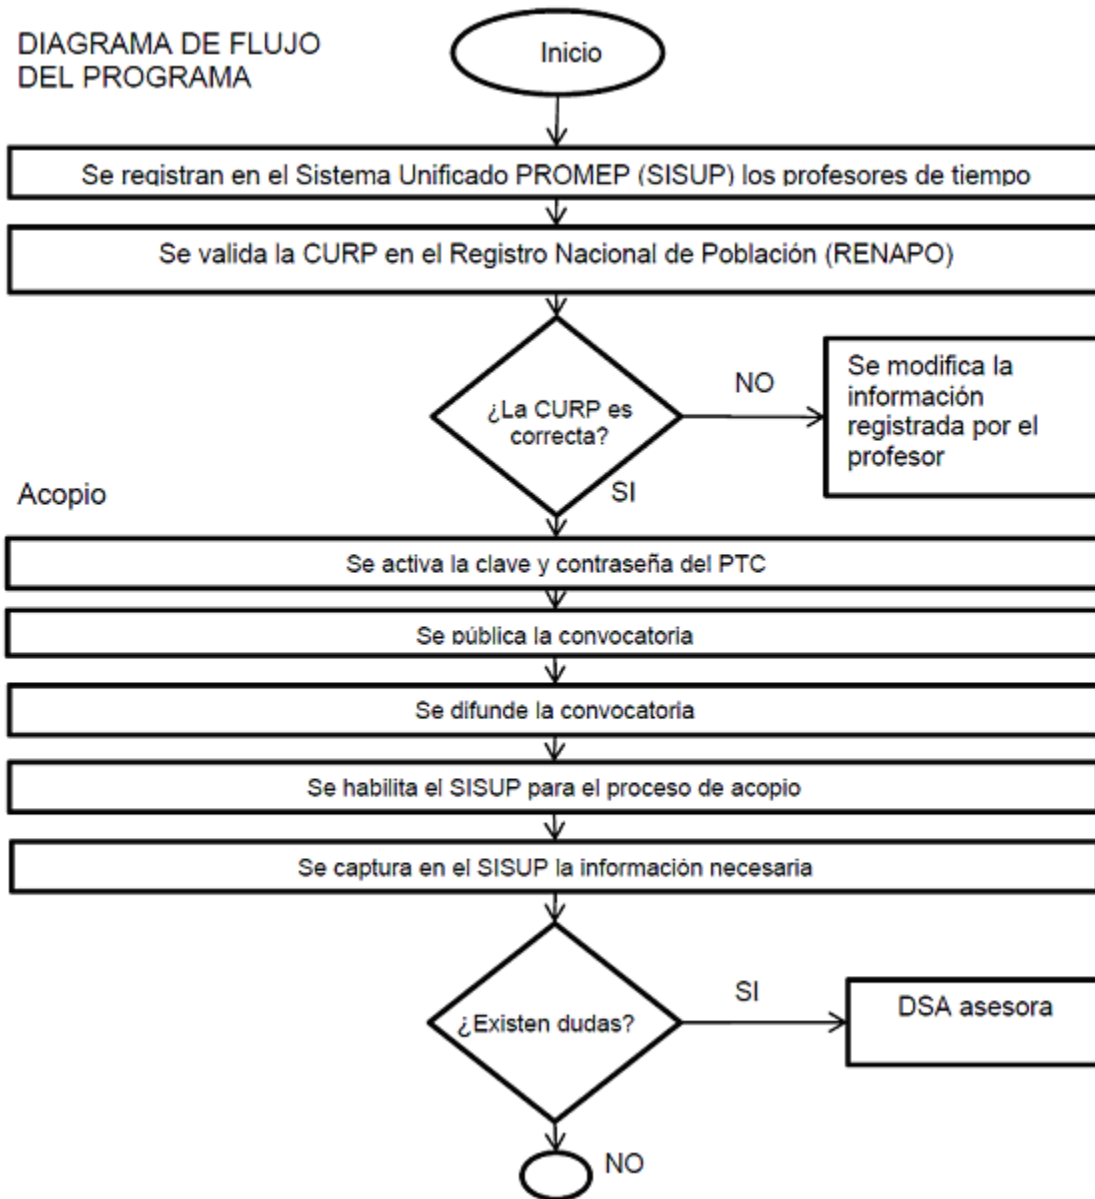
DIAGRAMA DE FLUJO DEL PROGRAMA

Inicio

Se registran en el Sistema Unificado PROMEP (SISUP) los profesores de tiempo

Se valida la CURP en el Registro Nacional de Población (RENAPO)

¿La CURP es correcta?

NO

Se modifica la información registrada por el profesor

SI

Acopio

Se activa la clave y contraseña del PTC

Se pública la convocatoria

Se difunde la convocatoria

Se habilita el SISUP para el proceso de acopio

Se captura en el SISUP la información necesaria

¿Existen dudas?

SI

DSA asesora

NO